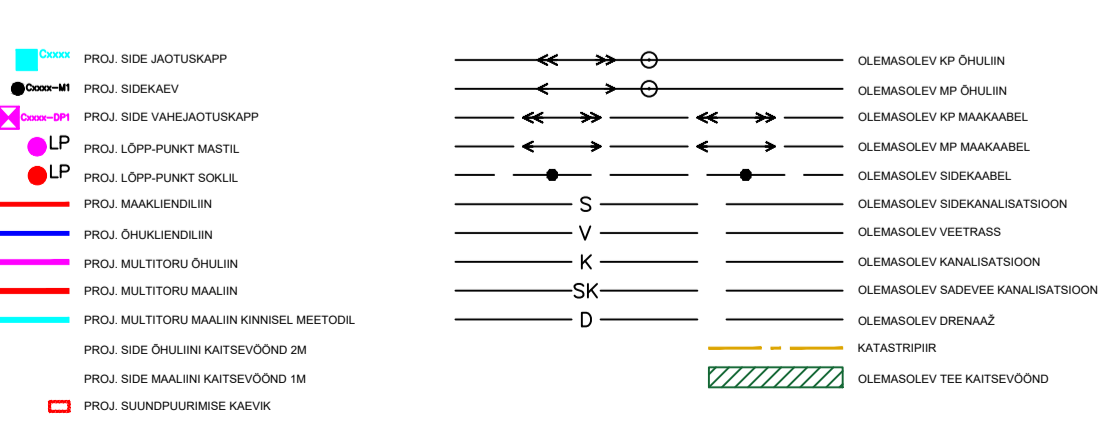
Cxxxx PROJ. SIDE JAOTUSKAPP
Cxxxx–M1 PROJ. SIDEKAEV
Cxxxx–DP1 PROJ. SIDE VAHEJAOTUSKAPP
LP PROJ. LÕPP-PUNKT MASTIL
LP PROJ. LÕPP-PUNKT SOKLIL
PROJ. MAAKLIENDILIIN
PROJ. ÕHUKLIENDILIIN
PROJ. MULTITORU ÕHULIIN
PROJ. MULTITORU MAALIIN
PROJ. MULTITORU MAALIIN KINNISEL MEETODIL
PROJ. SIDE ÕHULIINI KAITSEVÖÖND 2M
PROJ. SIDE MAALIINI KAITSEVÖÖND 1M
PROJ. SUUNDPUURIMISE KAEVIK

OLEMASOLEV KP ÕHULIIN
OLEMASOLEV MP ÕHULIIN
OLEMASOLEV KP MAAKAABEL
OLEMASOLEV MP MAAKAABEL
OLEMASOLEV SIDEKAABEL
S OLEMASOLEV SIDEKANALISATSIOON
V OLEMASOLEV VEETRASS
K OLEMASOLEV KANALISATSIOON
SK OLEMASOLEV SADEVEE KANALISATSIOON
D OLEMASOLEV DRENAAŽ
KATASTRIPIIR
OLEMASOLEV TEE KAITSEVÖÖND